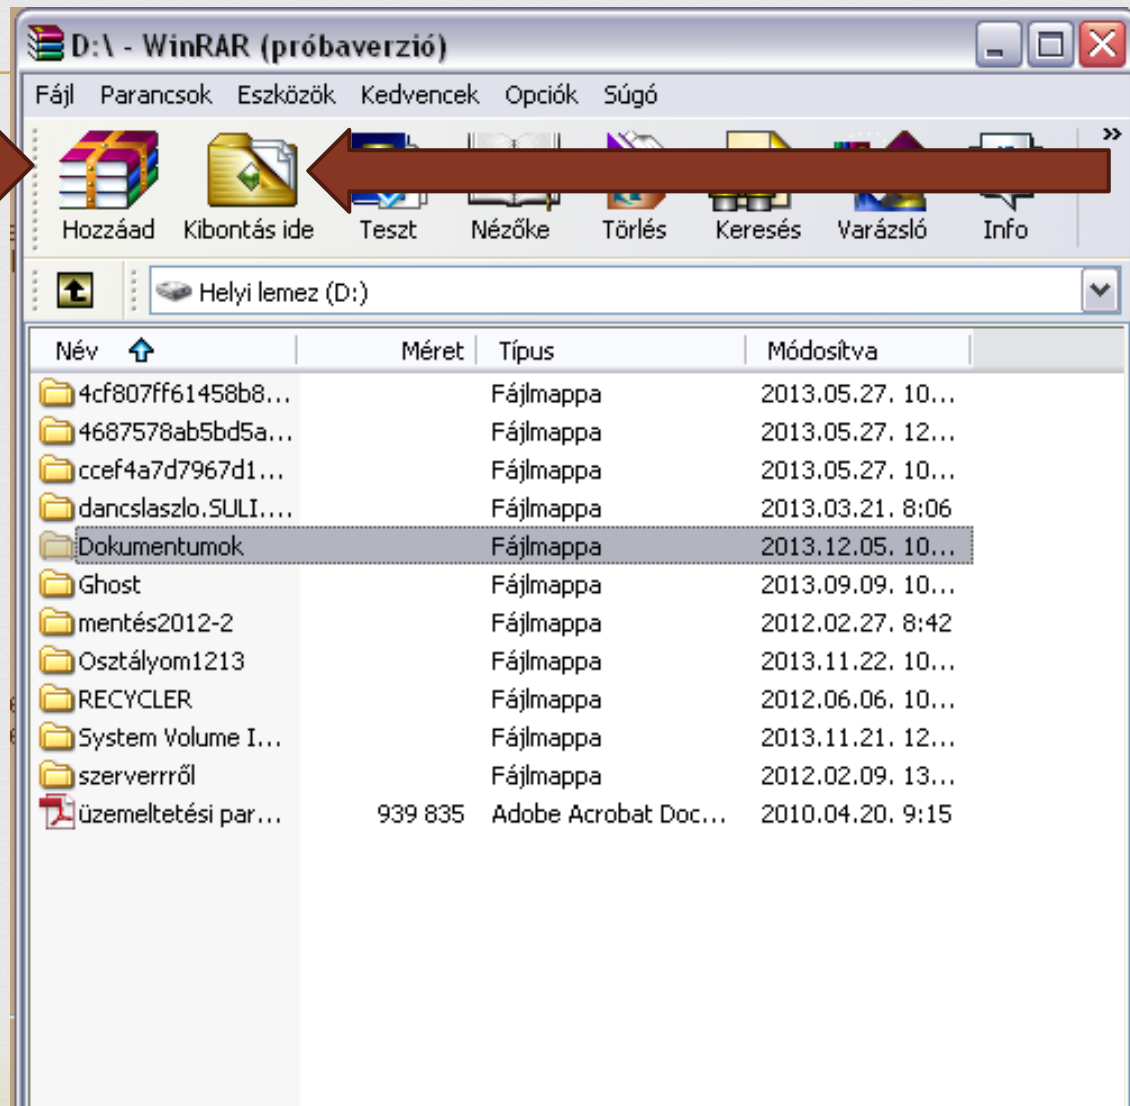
D:\ - WinRAR (próbaverzió)

Fájl Parancsok Eszközök Kedvencek Opciók Súgó

Hozzáad Kibontás ide Teszt Nézőke Törlés Keresés Varázsló Info

Helyi lemez (D:)

| Név | Méret | Típus | Módosítva |
|---|---|---|---|
| 4cf807ff61458b8... | | Fájlmappa | 2013.05.27. 10... |
| 4687578ab5bd5a... | | Fájlmappa | 2013.05.27. 12... |
| ccef4a7d7967d1... | | Fájlmappa | 2013.05.27. 10... |
| dancslaszlo.SULI.... | | Fájlmappa | 2013.03.21. 8:06 |
| Dokumentumok | | Fájlmappa | 2013.12.05. 10... |
| Ghost | | Fájlmappa | 2013.09.09. 10... |
| mentés2012-2 | | Fájlmappa | 2012.02.27. 8:42 |
| Osztályom1213 | | Fájlmappa | 2013.11.22. 10... |
| RECYCLER | | Fájlmappa | 2012.06.06. 10... |
| System Volume I... | | Fájlmappa | 2013.11.21. 12... |
| szerverről | | Fájlmappa | 2012.02.09. 13... |
| üzemeltetési par... | 939 835 | Adobe Acrobat Doc... | 2010.04.20. 9:15 |